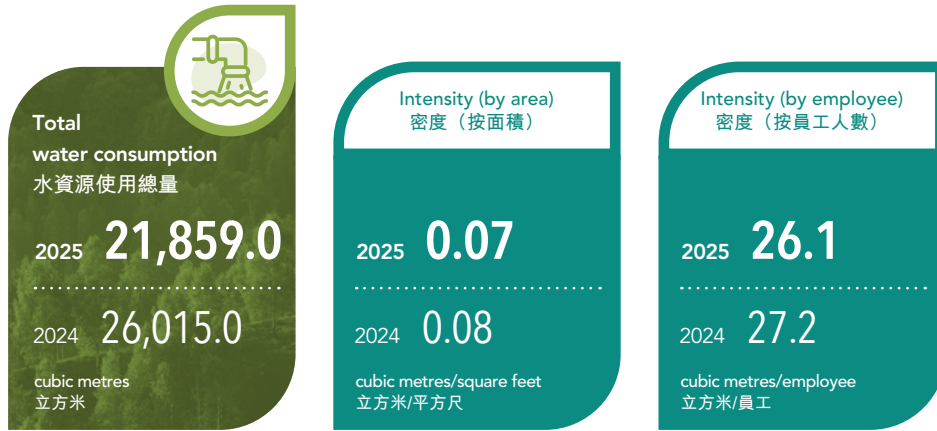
Total water consumption
水資源使用總量

2025 21,859.0

2024 26,015.0

cubic metres
立方米

Intensity (by area)
密度（按面積）

2025 0.07

2024 0.08

cubic metres/square feet
立方米/平方尺

Intensity (by employee)
密度（按員工人數）

2025 26.1

2024 27.2

cubic metres/employee
立方米/員工